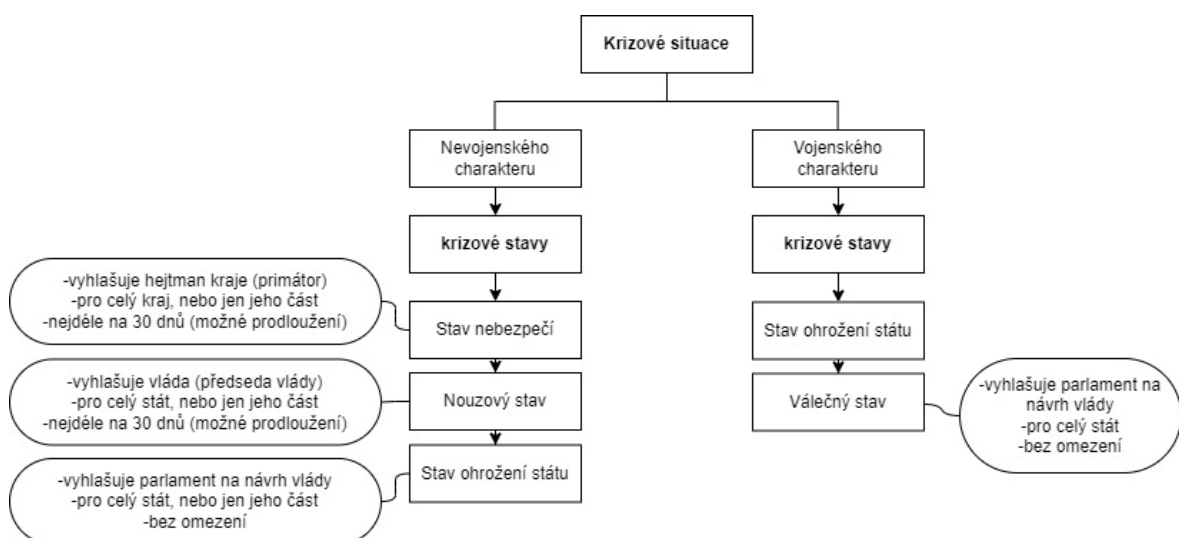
Krizové situace

Nevojenského charakteru

krizové stavy

-vyhlašuje hejtman kraje (primátor)
-pro celý kraj, nebo jen jeho část
-nejdéle na 30 dnů (možné prodloužení)

Stav nebezpečí

-vyhlašuje vláda (předseda vlády)
-pro celý stát, nebo jen jeho část
-nejdéle na 30 dnů (možné prodloužení)

Nouzový stav

-vyhlašuje parlament na návrh vlády
-pro celý stát, nebo jen jeho část
-bez omezení

Stav ohrožení státu

Vojenského charakteru

krizové stavy

Stav ohrožení státu

Válečný stav

-vyhlašuje parlament na návrh vlády
-pro celý stát
-bez omezení